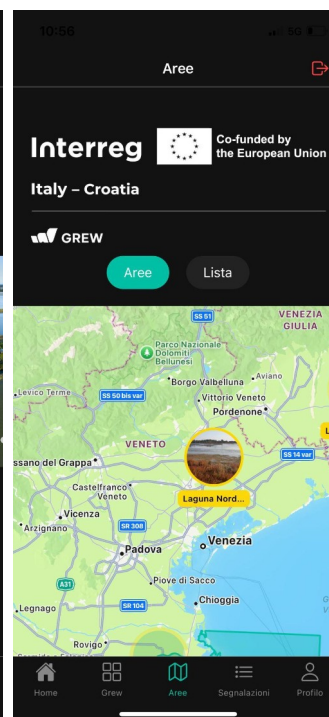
10:56

Aree

Interreg

Co-funded by the European Union

Italy – Croatia

GREW

Aree

Lista

SS 51

VENEZIA GIULIA

Parco Nazionale Dolomiti Bellunesi

Aviano

Levico Terme

SS 50 bis var

Borgo Valbelluna

Vittorio Veneto

Pordenone

VENETO

ssano del Grappa

SS 14 var

Castelfranco Veneto

Laguna Nord...

Vicenza

Arzignano

SR 308

Padova

Venezia

A31

Piove di Sacco

Legnago

SR 104

Chioggia

Rovigo

Home

Grew

Aree

Segnalazioni

Profilo